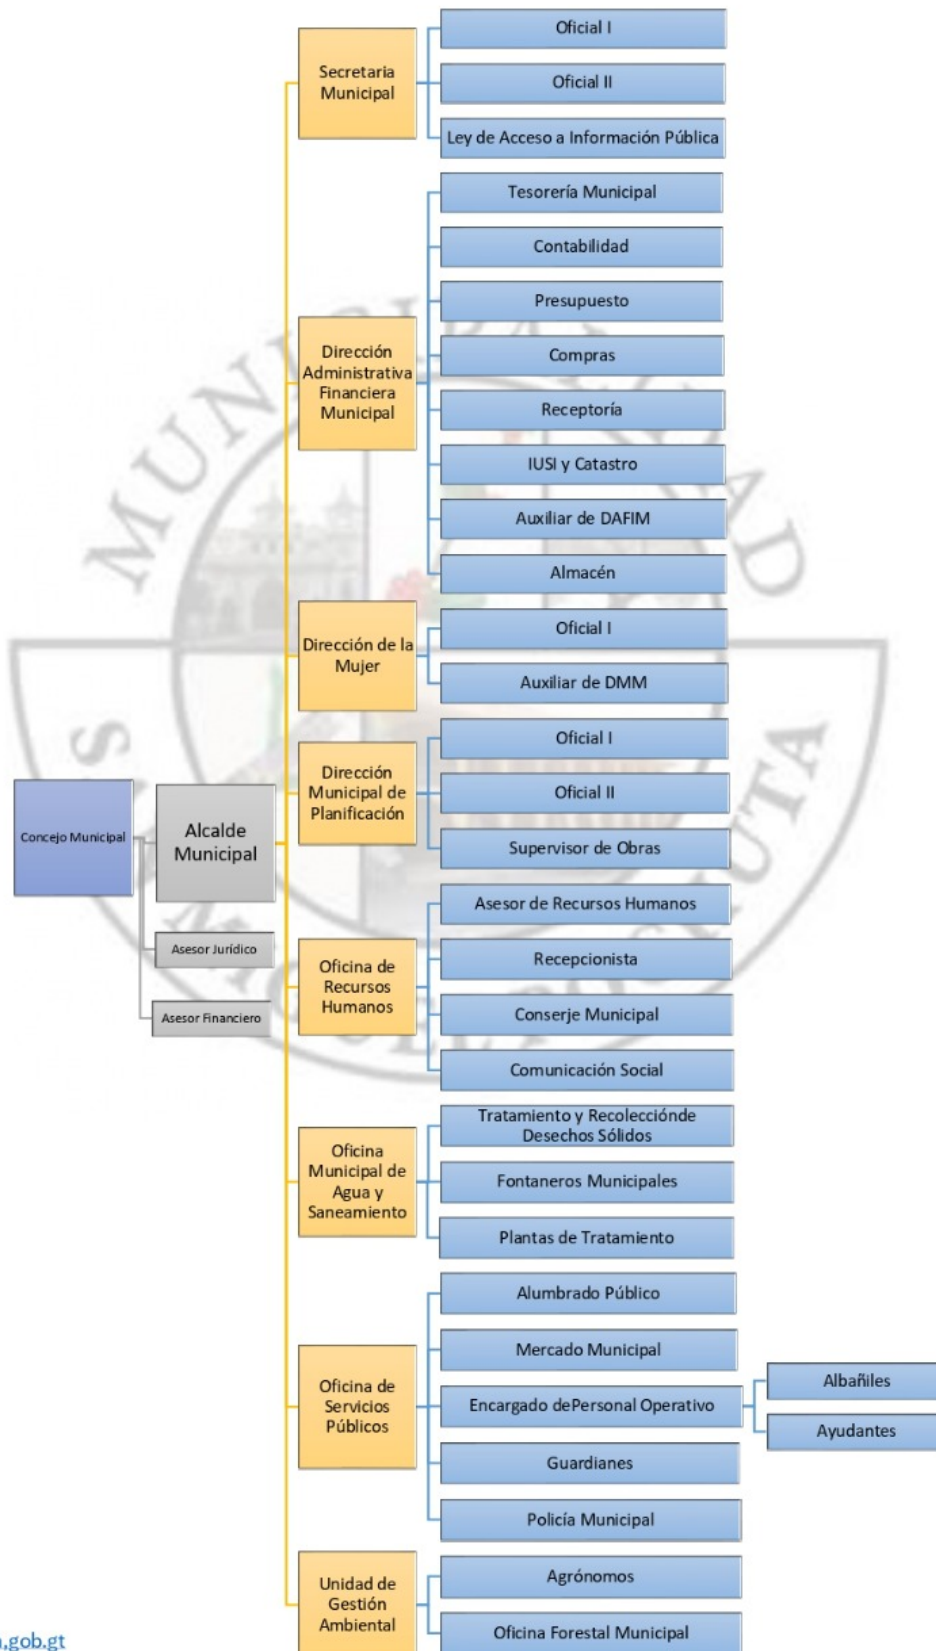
Secretaria Municipal

Oficial I

Oficial II

Ley de Acceso a Información Pública

Dirección Administrativa Financiera Municipal

Tesorería Municipal

Contabilidad

Presupuesto

Compras

Receptoría

IUSI y Catastro

Auxiliar de DAFIM

Almacén

Dirección de la Mujer

Oficial I

Auxiliar de DMM

Dirección Municipal de Planificación

Oficial I

Oficial II

Supervisor de Obras

Concejo Municipal

Alcalde Municipal

Asesor Jurídico

Asesor Financiero

Oficina de Recursos Humanos

Asesor de Recursos Humanos

Recepcionista

Conserje Municipal

Comunicación Social

Oficina Municipal de Agua y Saneamiento

Tratamiento y Recolecciónde Desechos Sólidos

Fontaneros Municipales

Plantas de Tratamiento

Oficina de Servicios Públicos

Alumbrado Público

Mercado Municipal

Encargado dePersonal Operativo

Albañiles

Ayudantes

Guardianes

Policía Municipal

Unidad de Gestión Ambiental

Agrónomos

Oficina Forestal Municipal

.gob.gt